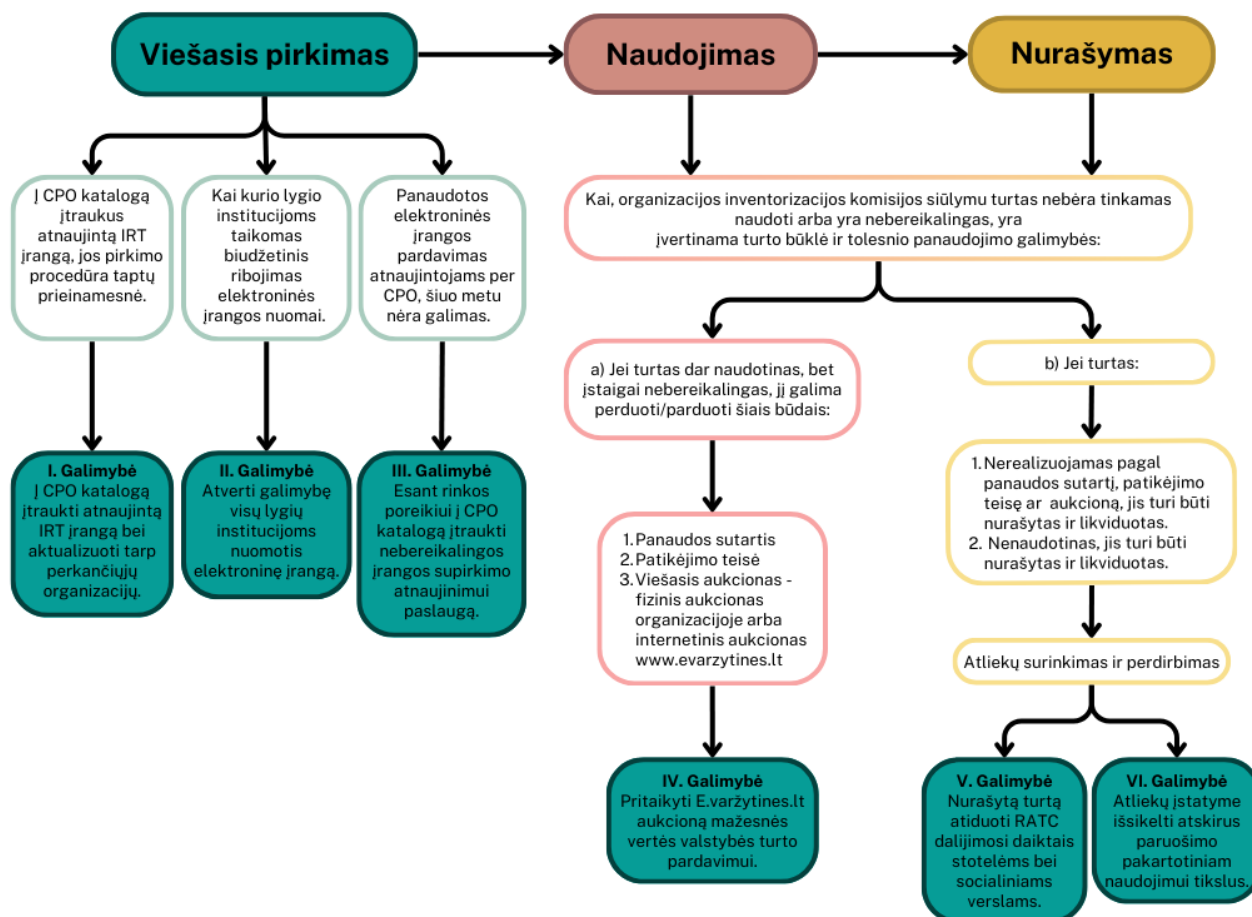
Viešasis pirkimas

Naudojimas

Nurašymas

Į CPO katalogą įtraukus atnaujintą IRT įrangą, jos pirkimo procedūra taptų prieinamesnė.

Kai kurio lygio institucijoms taikomas biudžetinis ribojimas elektroninės įrangos nuomai.

Panaudotos elektroninės įrangos pardavimas atnaujintojams per CPO, šiuo metu nėra galimas.

I. Galimybė
Į CPO katalogą įtraukti atnaujintą IRT įrangą bei aktualizuoti tarp perkančiųjų organizacijų.

II. Galimybė
Atverti galimybę visų lygių institucijoms nuomotis elektroninę įrangą.

III. Galimybė
Esant rinkos poreikiui į CPO katalogą įtraukti nebereikalingos įrangos supirkimo atnaujinimui paslaugą.

Kai, organizacijos inventorizacijos komisijos siūlymu turtas nebėra tinkamas naudoti arba yra nebereikalingas, yra įvertinama turto būklė ir tolesnio panaudojimo galimybės:

a) Jei turtas dar naudotinas, bet įstaigai nebereikalingas, jį galima perduoti/parduoti šiais būdais:

1. Panaudos sutartis
2. Patikėjimo teisė
3. Viešasis aukcionas - fizinis aukcionas organizacijoje arba internetinis aukcionas www.evarzytines.lt

IV. Galimybė
Pritaikyti E.varžytines.lt aukcioną mažesnės vertės valstybės turto pardavimui.

b) Jei turtas:

1. Nerealizuojamas pagal panaudos sutartį, patikėjimo teisę ar aukcioną, jis turi būti nurašytas ir likviduotas.
2. Nenaudotinas, jis turi būti nurašytas ir likviduotas.

Atliekų surinkimas ir perdirbimas

V. Galimybė
Nurašytą turtą atiduoti RATC dalijimosi daiktais stotelėms bei socialiniams verslams.

VI. Galimybė
Atliekų įstatyme išsikelti atskirus paruošimo pakartotiniam naudojimui tikslus.